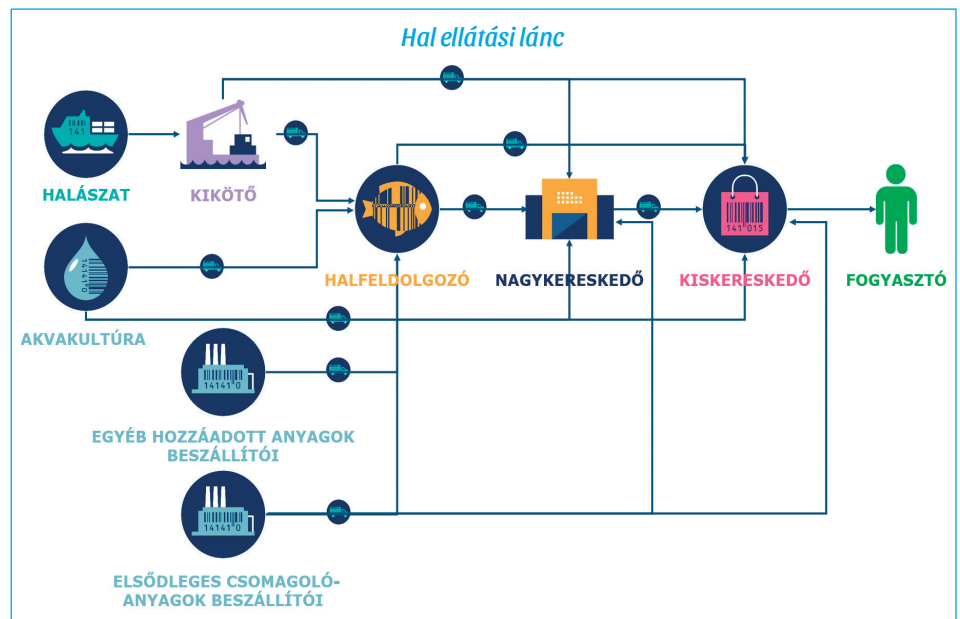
Hal ellátási lánc

141

HALÁSZAT

KIKÖTŐ

HALFELDOLGOZÓ

NAGYKERESKEDŐ

141 015

KISKERESKEDŐ

FOGYASZTÓ

AKVAKULTÚRA

14141 0

EGYÉB HOZZÁADOTT ANYAGOK BESZÁLLÍTÓI

14141 0

ELSŐDLEGES CSOMAGOLÓ-ANYAGOK BESZÁLLÍTÓI